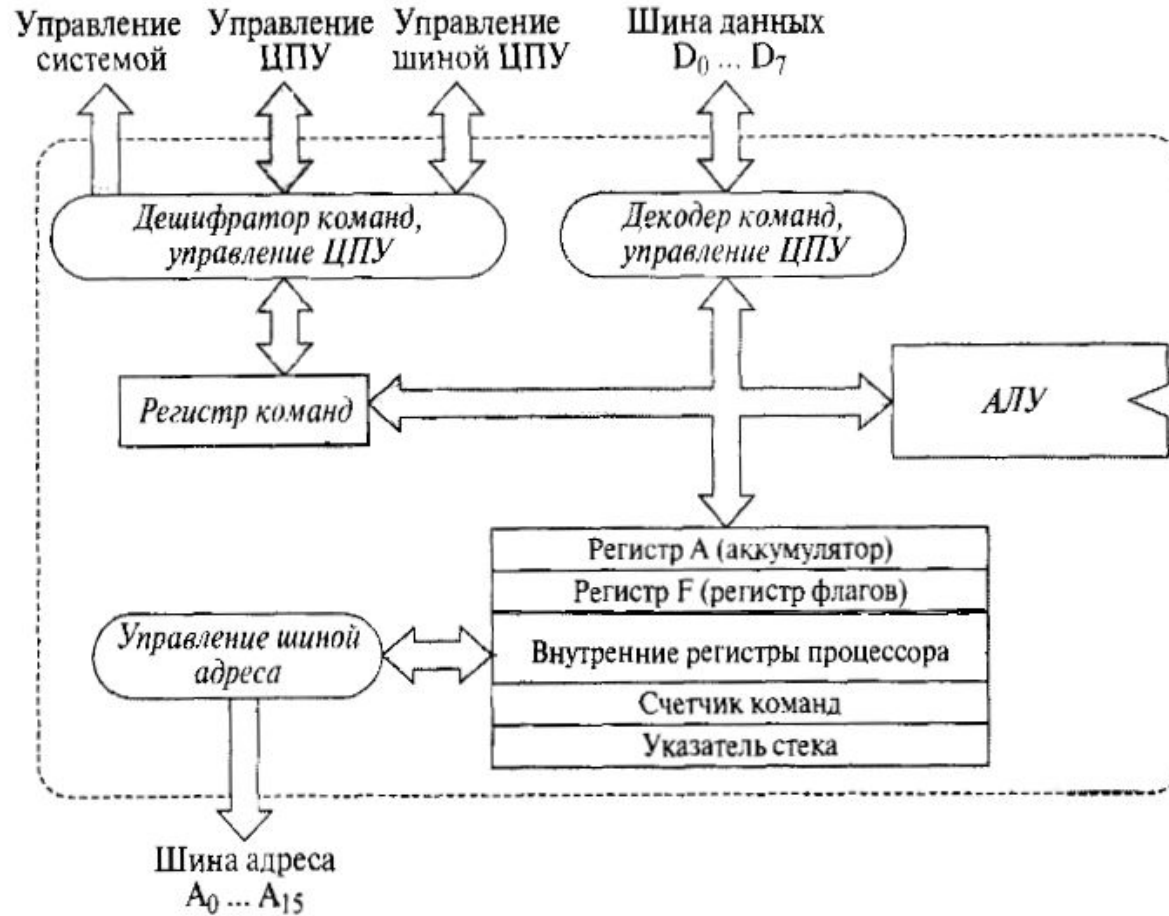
Управление системой

Управление ЦПУ

Управление шиной ЦПУ

Шина данных $D_0 \dots D_7$

Дешифратор команд, управление ЦПУ

Декодер команд, управление ЦПУ

Регистр команд

АЛУ

| Регистр А (аккумулятор) |
|---|
| Регистр F (регистр флагов) |
| Внутренние регистры процессора |
| Счетчик команд |
| Указатель стека |

Управление шиной адреса

Шина адреса $A_0 \dots A_{15}$